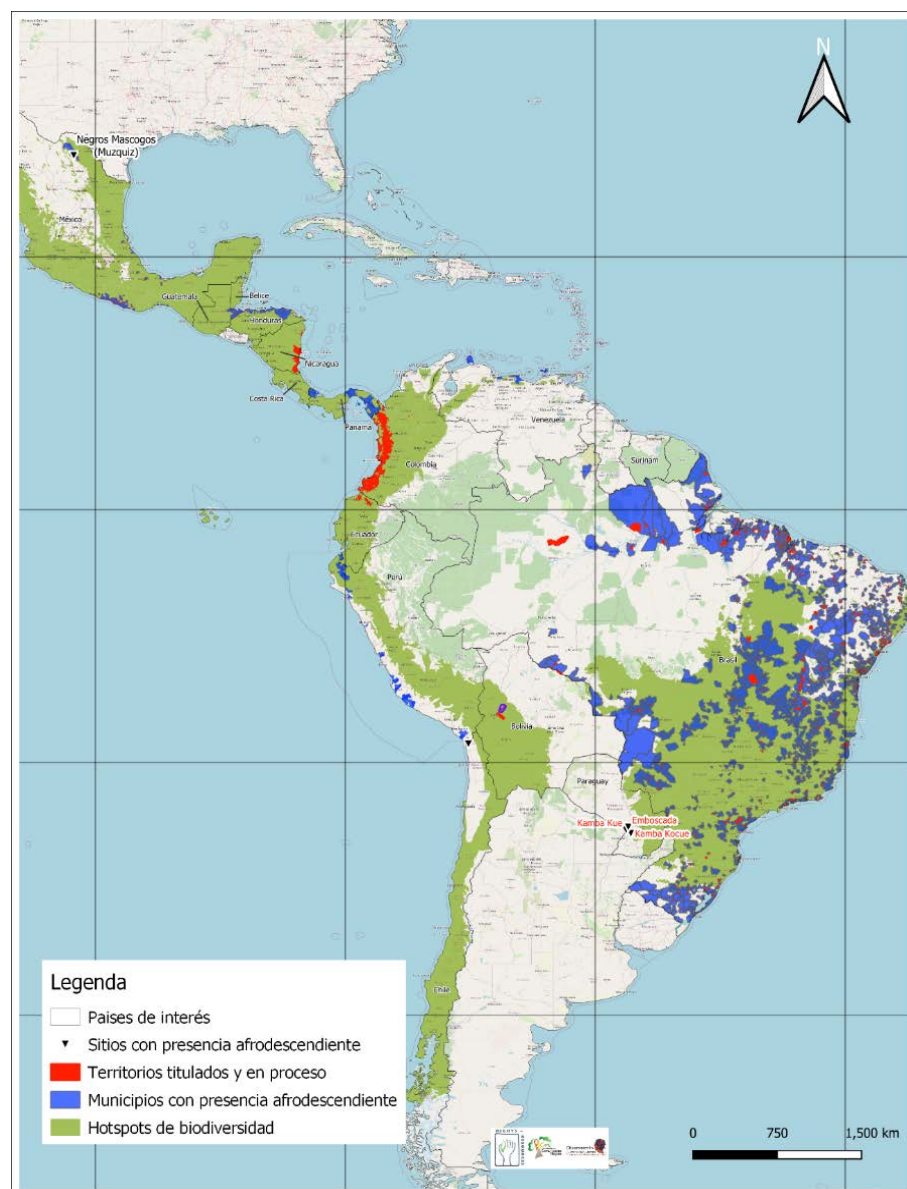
N

Negros Mascogos (Muzquiz)

México

Guatemala

Belice

Honduras

Nicaragua

Costa Rica

Panamá

Venezuela

Surinam

Colombia

Ecuador

Perú

Brasil

Bolivia

Paraguay

Kamba Kue

Emboscada

Kamba Kocue

Chile

Legenda

Paises de interés

Sitios con presencia afrodescendiente

Territorios titulados y en proceso

Municipios con presencia afrodescendiente

Hotspots de biodiversidad

0

750

1,500 km

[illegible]